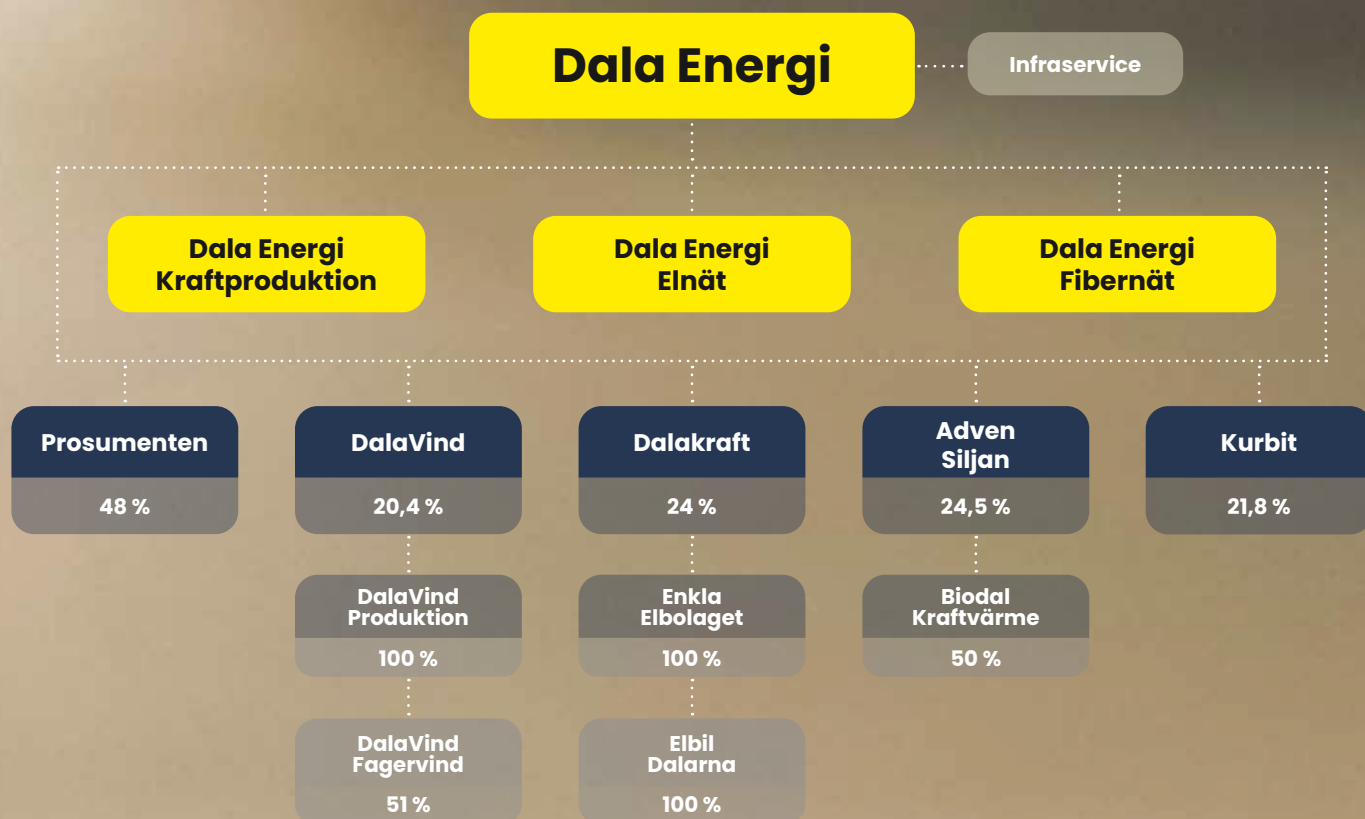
Dala Energi

Infraservice

Dala Energi Kraftproduktion

Dala Energi Elnät

Dala Energi Fibernät

Prosumenten
48 %

DalaVind
20,4 %

Dalakraft
24 %

Adven Siljan
24,5 %

Kurbit
21,8 %

DalaVind Produktion
100 %

Enkla Elbolaget
100 %

Biodal Kraftvärme
50 %

DalaVind Fagervind
51 %

Elbil Dalarna
100 %